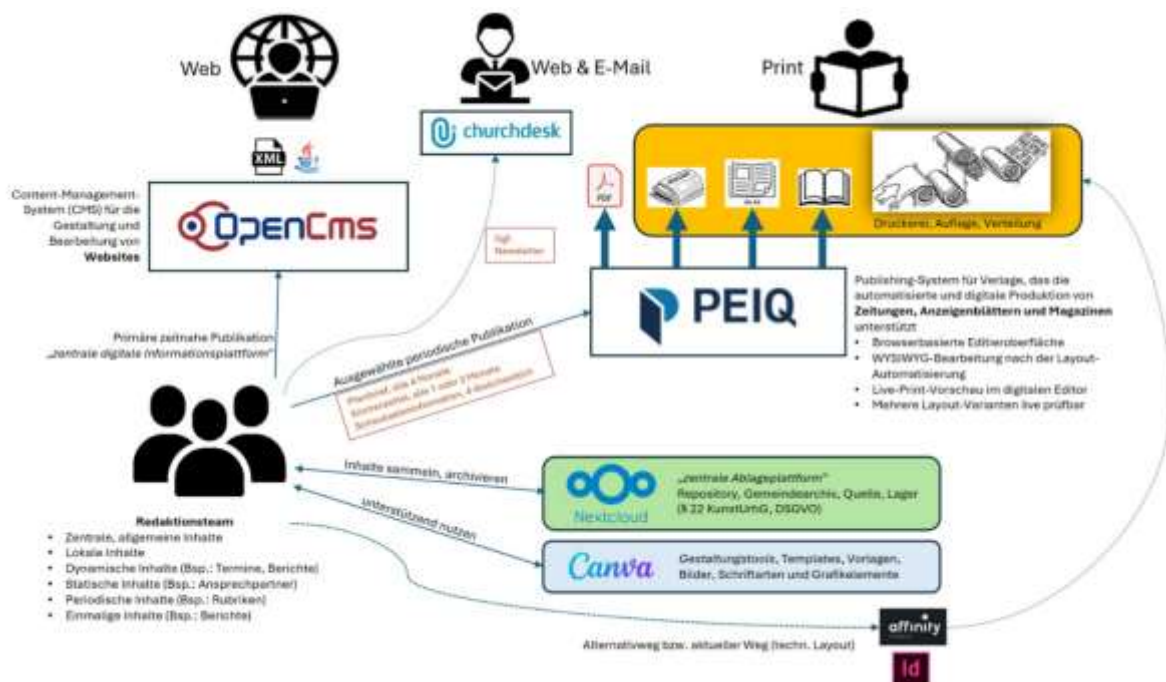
Web

Web & E-Mail

Print

churchdesk

XML

Content-Management-System (CMS) für die Gestaltung und Bearbeitung von **Websites**

OpenCms

PDF

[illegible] Newsletter

Druckerei, Auflage, Verteilung

PEIQ

Publishing-System für Verlage, das die automatisierte und digitale Produktion von **Zeitungen, Anzeigenblättern und Magazinen** unterstützt
- Browserbasierte Editieroberfläche
- WYSIWYG-Bearbeitung nach der Layout-Automatisierung
- Live-Print-Vorschau im digitalen Editor
- Mehrere Layout-Varianten live prüfbar

Primäre zeitnahe Publikation
„zentrale digitale Informationsplattform"

Ausgewählte periodische Publikation

Pfarrbrief, alle 4 Monate
Kirchenblatt, alle 1 oder 2 Monate
Schaukastenaushänge, 4 Wochenblätter

Inhalte sammeln, archivieren

unterstützend nutzen

Nextcloud

„zentrale Ablageplattform"
Repository, Gemeindearchiv, Quelle, Lager (§ 22 KunstUrhG, DSGVO)

Canva

Gestaltungstools, Templates, Vorlagen, Bilder, Schriftarten und Grafikelemente

**Redaktionsteam**
- Zentrale, allgemeine Inhalte
- Lokale Inhalte
- Dynamische Inhalte (Bsp.: Termine, Berichte)
- Statische Inhalte (Bsp.: Ansprechpartner)
- Periodische Inhalte (Bsp.: Rubriken)
- Einmalige Inhalte (Bsp.: Berichte)

affinity

Id

Alternativweg bzw. aktueller Weg (techn. Layout)